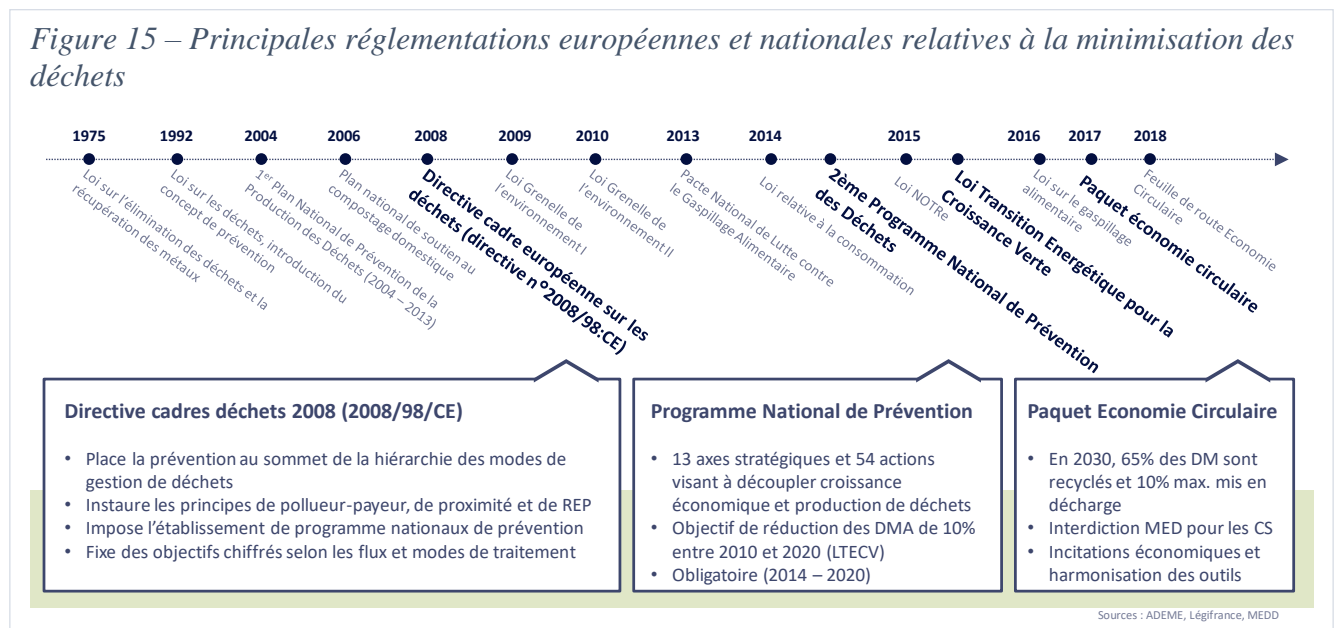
Figure 15 – Principales réglementations européennes et nationales relatives à la minimisation des déchets

1975
Loi sur l'élimination des déchets et la récupération des métaux

1992
Loi sur les déchets, introduction du concept de prévention

2004
1$^{er}$ Plan National de Prévention de la Production des Déchets (2004 – 2013)

2006
Plan national de soutien au compostage domestique

2008
Directive cadre européenne sur les déchets (directive n°2008/98:CE)

2009
Loi Grenelle de l'environnement I

2010
Loi Grenelle de l'environnement II

2013
Pacte National de Lutte contre le Gaspillage Alimentaire

2014
Loi relative à la consommation

2ème Programme National de Prévention des Déchets

2015
Loi NOTRe

Loi Transition Energétique pour la Croissance Verte

2016
Loi sur le gaspillage alimentaire

2017
Paquet économie circulaire

2018
Feuille de route Economie Circulaire

Directive cadres déchets 2008 (2008/98/CE)
• Place la prévention au sommet de la hiérarchie des modes de gestion de déchets
• Instaure les principes de pollueur-payeur, de proximité et de REP
• Impose l'établissement de programme nationaux de prévention
• Fixe des objectifs chiffrés selon les flux et modes de traitement

Programme National de Prévention
• 13 axes stratégiques et 54 actions visant à découpler croissance économique et production de déchets
• Objectif de réduction des DMA de 10% entre 2010 et 2020 (LTECV)
• Obligatoire (2014 – 2020)

Paquet Economie Circulaire
• En 2030, 65% des DM sont recyclés et 10% max. mis en décharge
• Interdiction MED pour les CS
• Incitations économiques et harmonisation des outils

Sources : ADEME, Légifrance, MEDD